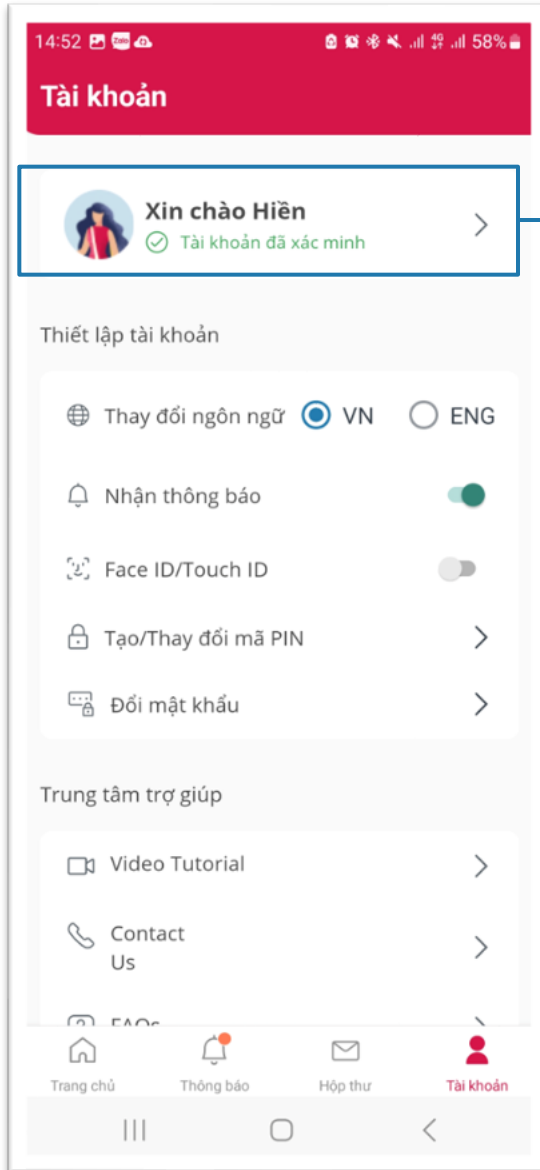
14:52 58%

Tài khoản

Xin chào Hiền
Tài khoản đã xác minh

Thiết lập tài khoản

Thay đổi ngôn ngữ VN ENG

Nhận thông báo

Face ID/Touch ID

Tạo/Thay đổi mã PIN

Đổi mật khẩu

Trung tâm trợ giúp

Video Tutorial

Contact Us

FAQs

Trang chủ
Thông báo
Hộp thư
Tài khoản